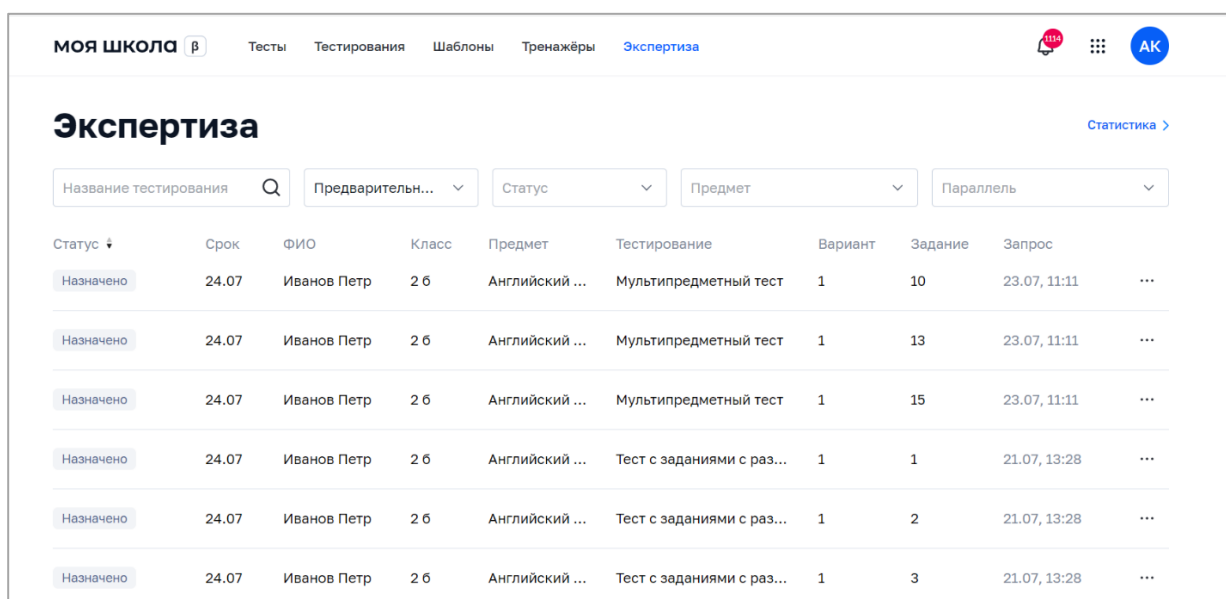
моя школа β Тесты Тестирования Шаблоны Тренажёры Экспертиза 1114 АК

Экспертиза

Статистика >

Название тестирования

Предварительн...

Статус

Предмет

Параллель

| Статус | Срок | ФИО | Класс | Предмет | Тестирование | Вариант | Задание | Запрос | |
|---|---|---|---|---|---|---|---|---|---|
| Назначено | 24.07 | Иванов Петр | 2 б | Английский ... | Мультипредметный тест | 1 | 10 | 23.07, 11:11 | ··· |
| Назначено | 24.07 | Иванов Петр | 2 б | Английский ... | Мультипредметный тест | 1 | 13 | 23.07, 11:11 | ··· |
| Назначено | 24.07 | Иванов Петр | 2 б | Английский ... | Мультипредметный тест | 1 | 15 | 23.07, 11:11 | ··· |
| Назначено | 24.07 | Иванов Петр | 2 б | Английский ... | Тест с заданиями с раз... | 1 | 1 | 21.07, 13:28 | ··· |
| Назначено | 24.07 | Иванов Петр | 2 б | Английский ... | Тест с заданиями с раз... | 1 | 2 | 21.07, 13:28 | ··· |
| Назначено | 24.07 | Иванов Петр | 2 б | Английский ... | Тест с заданиями с раз... | 1 | 3 | 21.07, 13:28 | ··· |